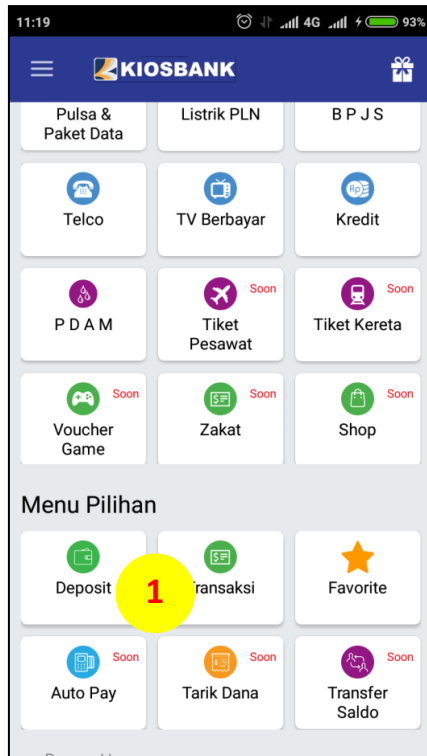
11:19 4G 93%

KIOSBANK

Pulsa & Paket Data
Listrik PLN
B P J S

Telco
TV Berbayar
Rp
Kredit

P D A M
Soon
Tiket Pesawat
Soon
Tiket Kereta

Soon
Voucher Game
Soon
Zakat
Soon
Shop

Menu Pilihan

Deposit
1
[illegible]ransaksi
Favorite

Soon
Auto Pay
Soon
Tarik Dana
Soon
Transfer Saldo

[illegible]